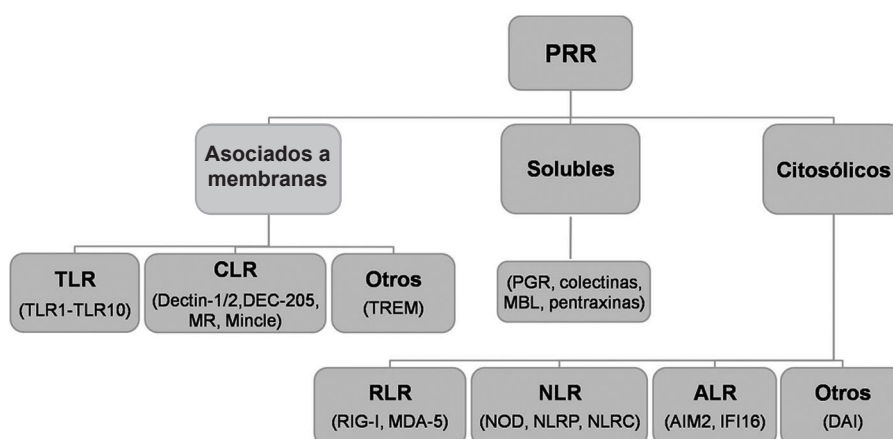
PRR

Asociados a membranas

Solubles

Citosólicos

TLR
(TLR1-TLR10)

CLR
(Dectin-1/2,DEC-205, MR, Mincle)

Otros
(TREM)

(PGR, colectinas, MBL, pentraxinas)

RLR
(RIG-I, MDA-5)

NLR
(NOD, NLRP, NLRC)

ALR
(AIM2, IFI16)

Otros
(DAI)